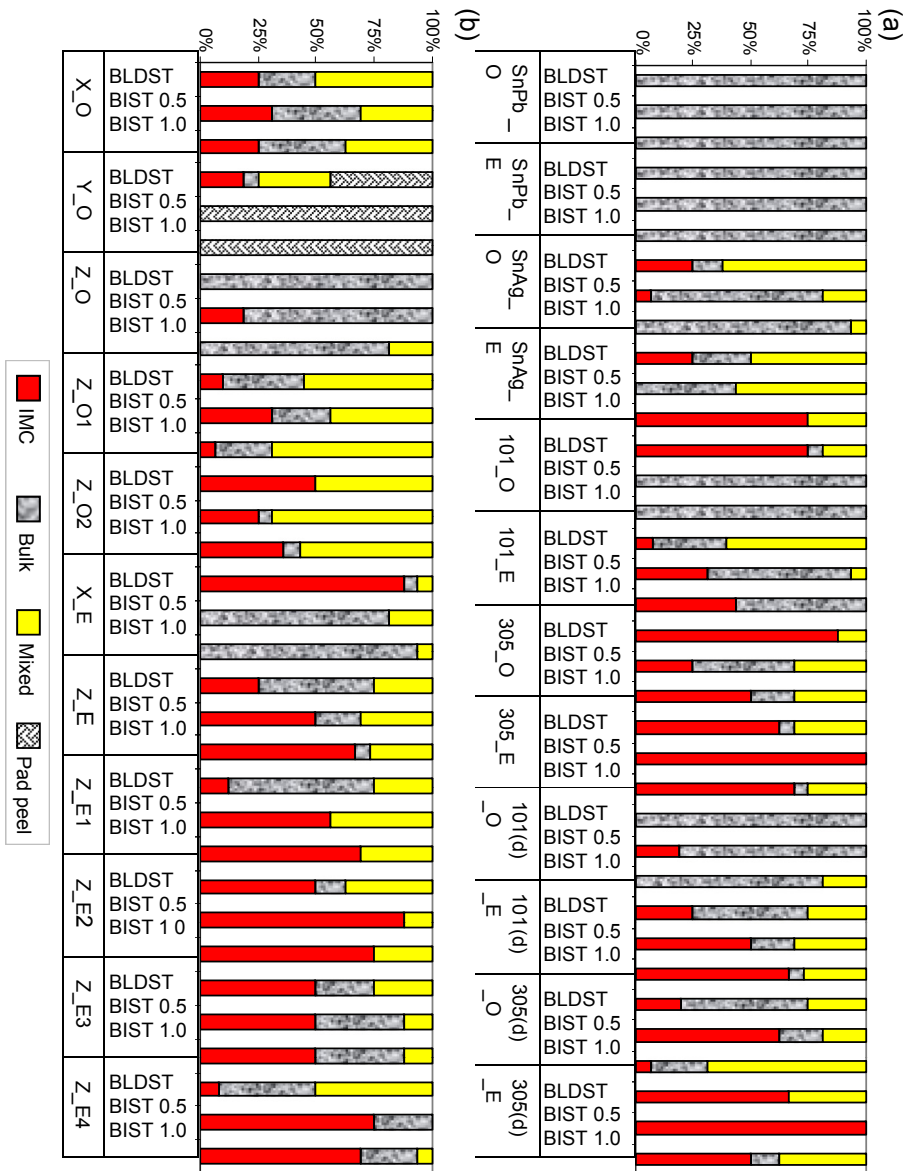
(a)

100%
75%
50%
25%
0%

| SnPb_O | SnPb_E | SnAg_O | SnAg_E | 101_O | 101_E | 305_O | 305_E | 101(d)_O | 101(d)_E | 305(d)_O | 305(d)_E |
|---|---|---|---|---|---|---|---|---|---|---|---|
| BLDST BIST 0.5 BIST 1.0 | BLDST BIST 0.5 BIST 1.0 | BLDST BIST 0.5 BIST 1.0 | BLDST BIST 0.5 BIST 1.0 | BLDST BIST 0.5 BIST 1.0 | BLDST BIST 0.5 BIST 1.0 | BLDST BIST 0.5 BIST 1.0 | BLDST BIST 0.5 BIST 1.0 | BLDST BIST 0.5 BIST 1.0 | BLDST BIST 0.5 BIST 1.0 | BLDST BIST 0.5 BIST 1.0 | BLDST BIST 0.5 BIST 1.0 |

(b)

100%
75%
50%
25%
0%

| X_O | Y_O | Z_O | Z_O1 | Z_O2 | X_E | Z_E | Z_E1 | Z_E2 | Z_E3 | Z_E4 |
|---|---|---|---|---|---|---|---|---|---|---|
| BLDST BIST 0.5 BIST 1.0 | BLDST BIST 0.5 BIST 1.0 | BLDST BIST 0.5 BIST 1.0 | BLDST BIST 0.5 BIST 1.0 | BLDST BIST 0.5 BIST 1.0 | BLDST BIST 0.5 BIST 1.0 | BLDST BIST 0.5 BIST 1.0 | BLDST BIST 0.5 BIST 1.0 | BLDST BIST 0.5 BIST 1 0 | BLDST BIST 0.5 BIST 1.0 | BLDST BIST 0.5 BIST 1.0 |

IMC Bulk Mixed Pad peel